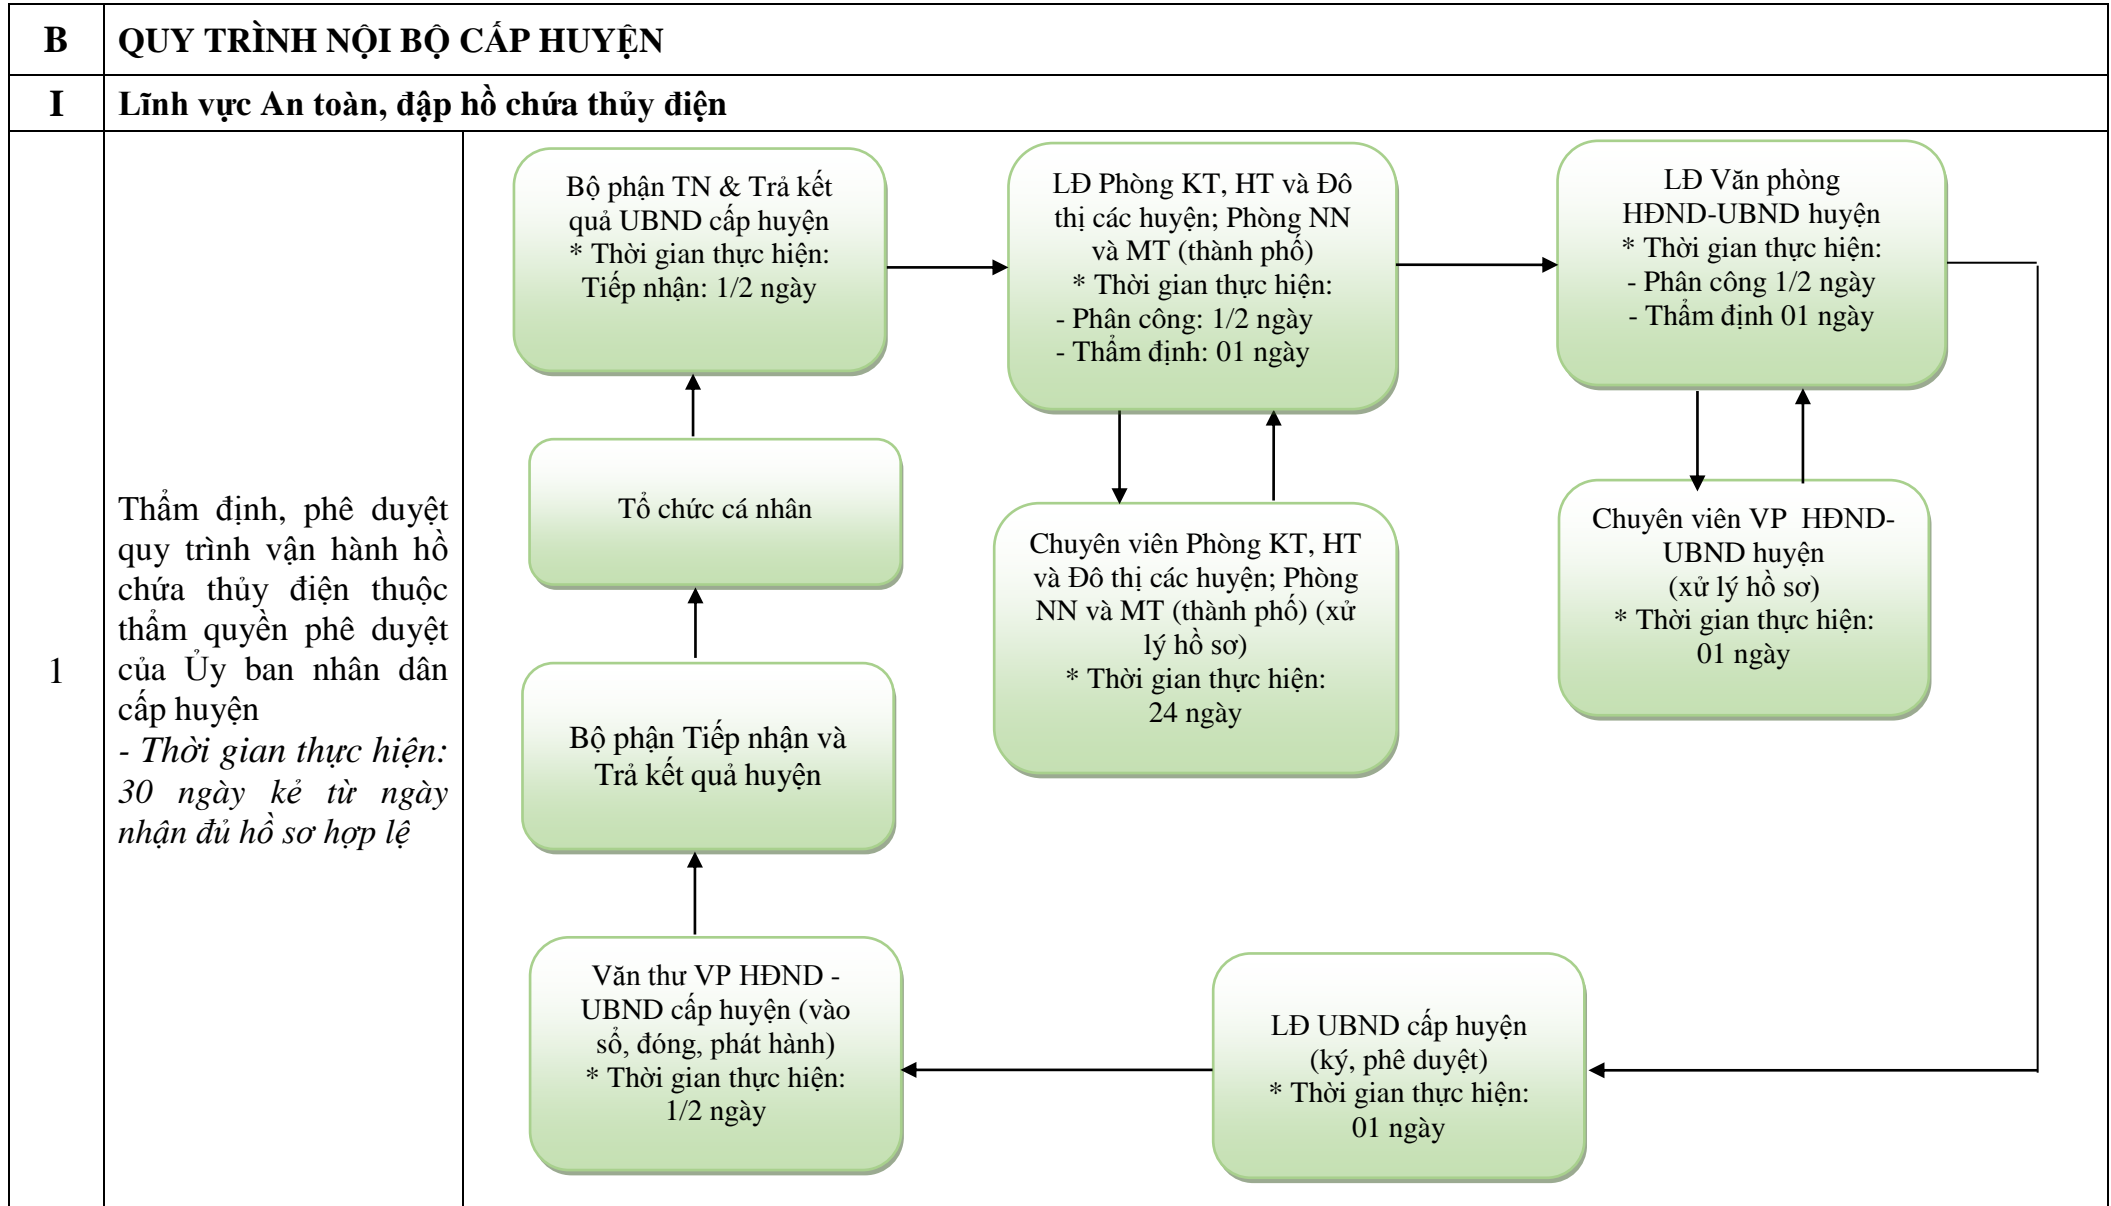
| B | QUY TRÌNH NỘI BỘ CẤP HUYỆN | |
|---|---|---|
| I | Lĩnh vực An toàn, đập hồ chứa thủy điện | |
| 1 | Thẩm định, phê duyệt quy trình vận hành hồ chứa thủy điện thuộc thẩm quyền phê duyệt của Ủy ban nhân dân cấp huyện *- Thời gian thực hiện: 30 ngày kể từ ngày nhận đủ hồ sơ hợp lệ* | |

Bộ phận TN & Trả kết quả UBND cấp huyện
* Thời gian thực hiện:
Tiếp nhận: 1/2 ngày

LĐ Phòng KT, HT và Đô thị các huyện; Phòng NN và MT (thành phố)
* Thời gian thực hiện:
- Phân công: 1/2 ngày
- Thẩm định: 01 ngày

LĐ Văn phòng HĐND-UBND huyện
* Thời gian thực hiện:
- Phân công 1/2 ngày
- Thẩm định 01 ngày

Tổ chức cá nhân

Chuyên viên Phòng KT, HT và Đô thị các huyện; Phòng NN và MT (thành phố) (xử lý hồ sơ)
* Thời gian thực hiện:
24 ngày

Chuyên viên VP HĐND-UBND huyện
(xử lý hồ sơ)
* Thời gian thực hiện:
01 ngày

Bộ phận Tiếp nhận và Trả kết quả huyện

Văn thư VP HĐND - UBND cấp huyện (vào sổ, đóng, phát hành)
* Thời gian thực hiện:
1/2 ngày

LĐ UBND cấp huyện
(ký, phê duyệt)
* Thời gian thực hiện:
01 ngày